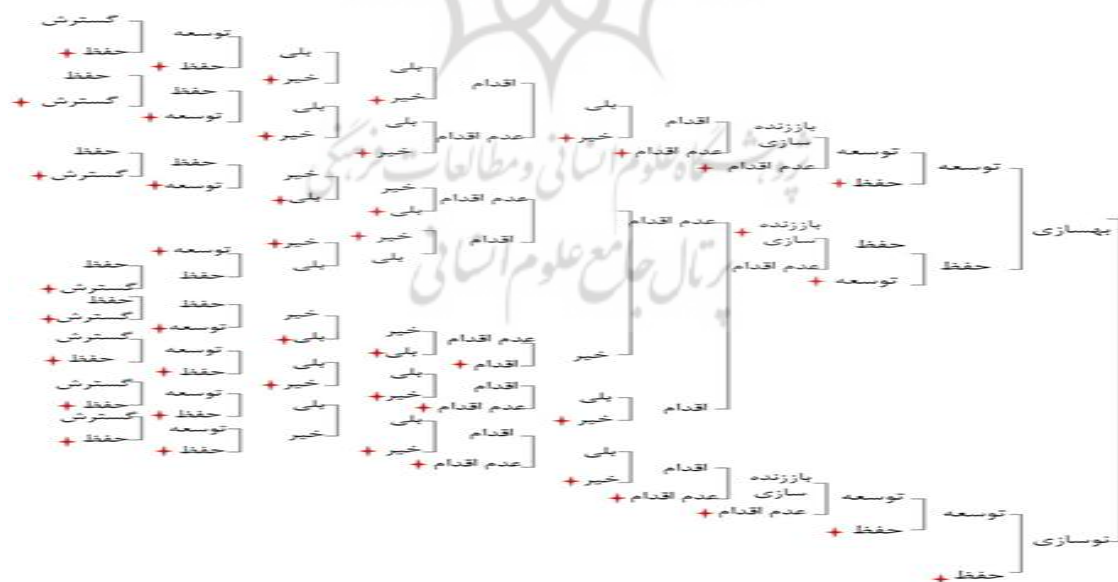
بهسازی
توسعه
حفظ
توسعه
حفظ
باززنده سازی
عدم اقدام
حفظ
توسعه
باززنده سازی
عدم اقدام
اقدام
عدم اقدام
بلی
خیر
عدم اقدام
خیر
اقدام
اقدام
عدم اقدام
بلی
خیر
عدم اقدام
اقدام
خیر
بلی
عدم اقدام
خیر
بلی
اقدام
خیر
بلی
عدم اقدام
بلی
خیر
اقدام
اقدام
عدم اقدام
بلی
خیر
اقدام
عدم اقدام
بلی
خیر
بلی
خیر
بلی
خیر
خیر
بلی
خیر
بلی
خیر
بلی
بلی
خیر
بلی
خیر
توسعه
حفظ
حفظ
توسعه
حفظ
توسعه
توسعه
حفظ
حفظ
توسعه
توسعه
حفظ
توسعه
حفظ
توسعه
حفظ
گسترش
حفظ
حفظ
گسترش
حفظ
گسترش
حفظ
گسترش
حفظ
گسترش
گسترش
حفظ
گسترش
حفظ
گسترش
حفظ
توسعه
باززنده سازی
توسعه
عدم اقدام
اقدام
عدم اقدام
بلی
خیر
حفظ
حفظ
توسازی